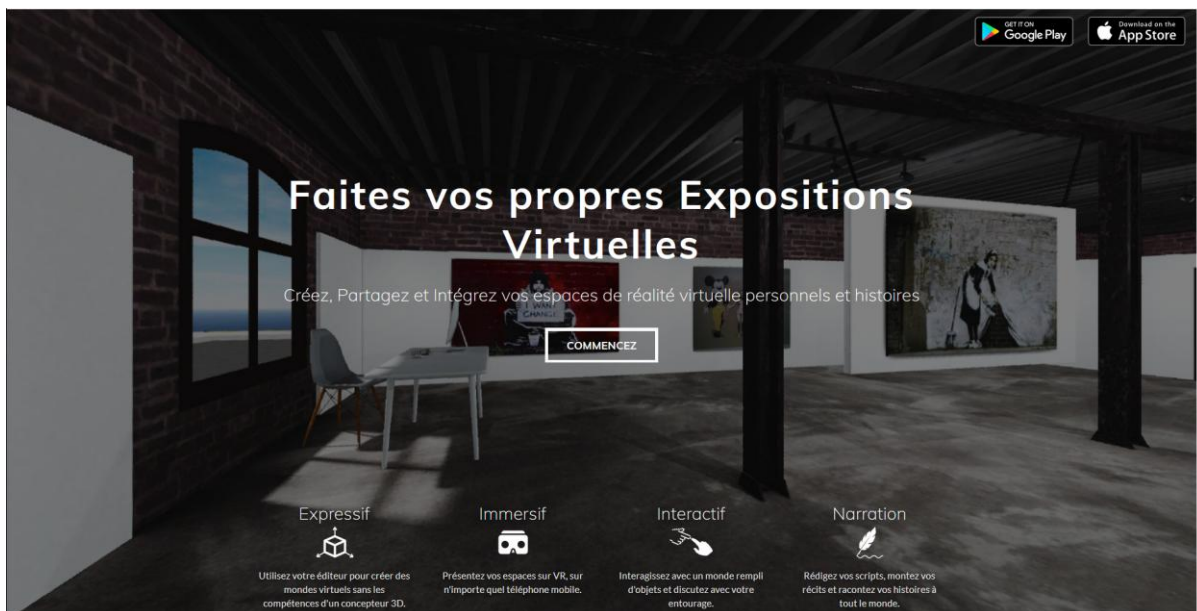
GET IT ON
Google Play

Download on the
App Store

Faites vos propres Expositions Virtuelles

Créez, Partagez et Intégrez vos espaces de réalité virtuelle personnels et histoires

COMMENCEZ

Expressif

Utilisez votre éditeur pour créer des mondes virtuels sans les compétences d'un concepteur 3D.

Immersif

Présentez vos espaces sur VR, sur n'importe quel téléphone mobile.

Interactif

Interagissez avec un monde rempli d'objets et discutez avec votre entourage.

Narration

Rédigez vos scripts, montez vos récits et racontez vos histoires à tout le monde.